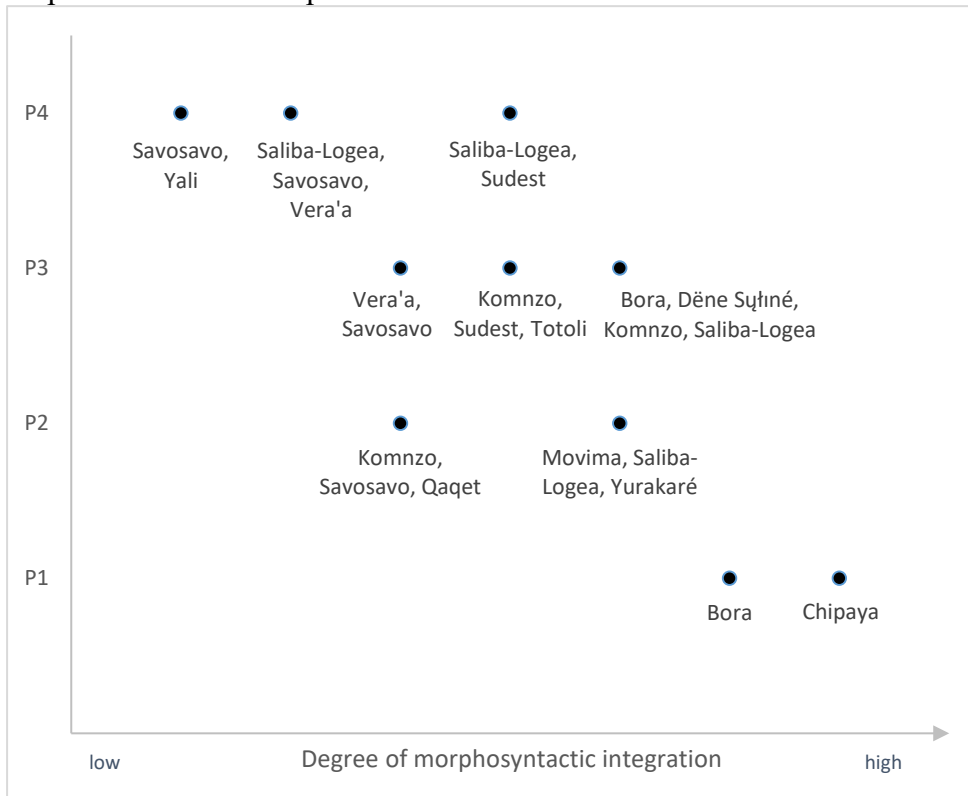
P4
Savosavo, Yali
Saliba-Logea, Savosavo, Vera'a
Saliba-Logea, Sudest

P3
Vera'a, Savosavo
Komnzo, Sudest, Totoli
Bora, Dëne Sųłiné, Komnzo, Saliba-Logea

P2
Komnzo, Savosavo, Qaqet
Movima, Saliba-Logea, Yurakaré

P1
Bora
Chipaya

low
Degree of morphosyntactic integration
high